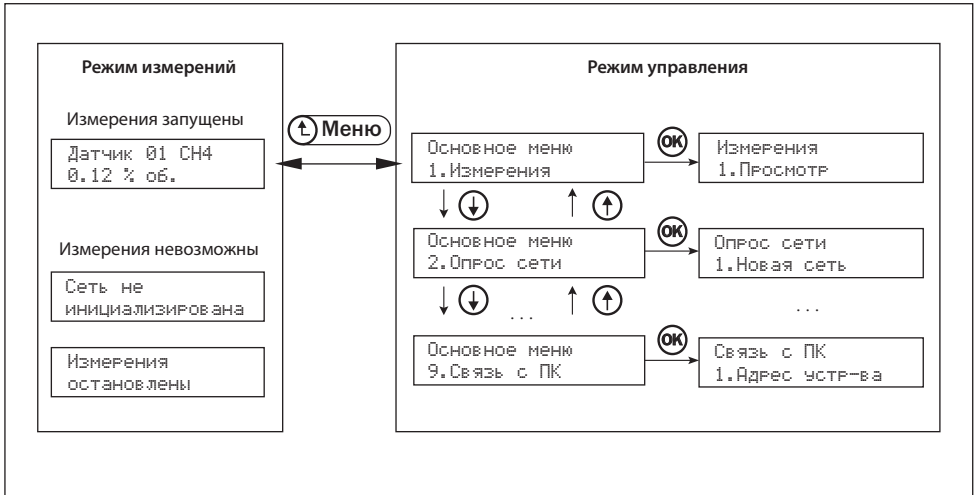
Режим измерений

Измерения запущены

Датчик 01 CH4
0.12 % об.

Измерения невозможны

Сеть не инициализирована

Измерения остановлены

Меню

Режим управления

Основное меню
1.Измерения

OK

Измерения
1.Просмотр

Основное меню
2.Опрос сети

OK

Опрос сети
1.Новая сеть

...

...

Основное меню
9.Связь с ПК

OK

Связь с ПК
1.Адрес устр-ва